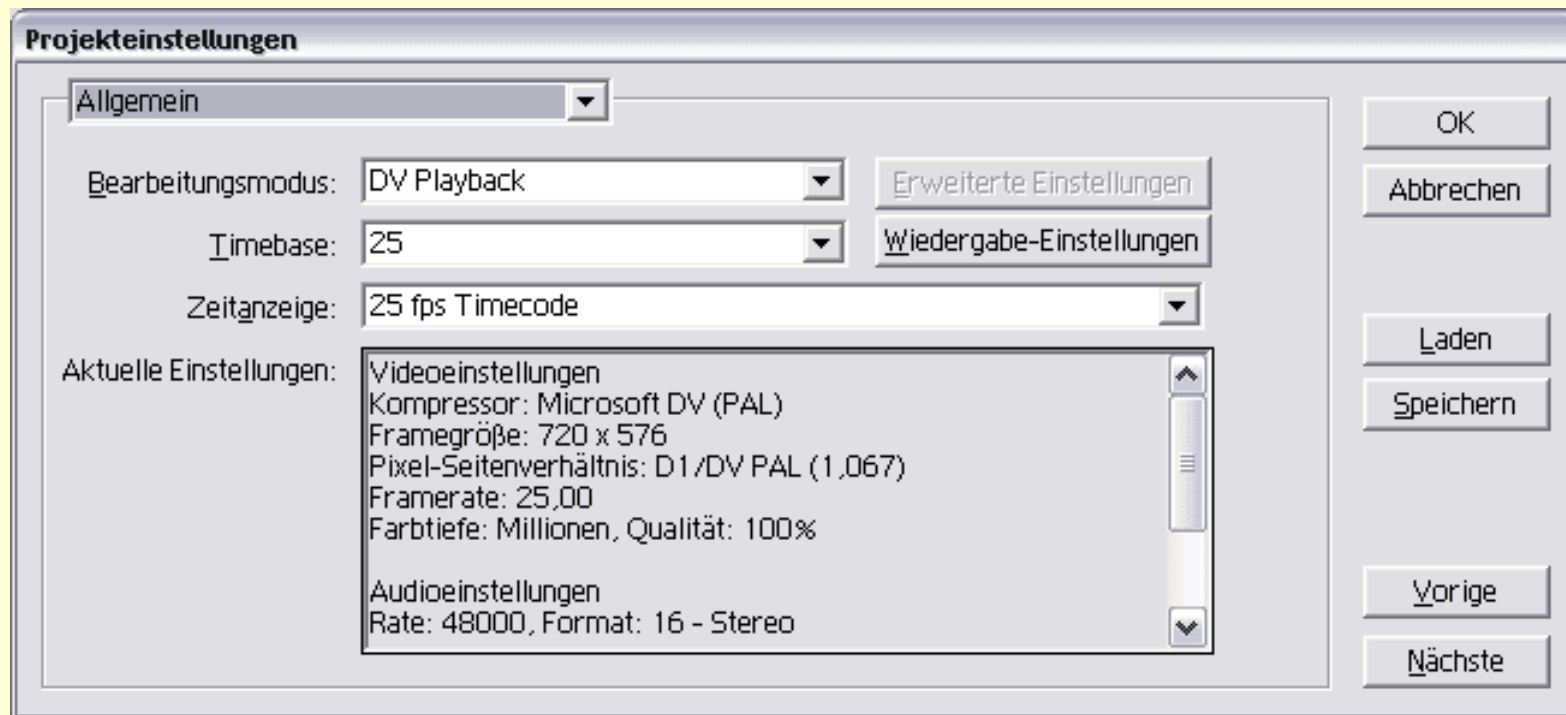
Projekteinstellungen

Allgemein

Bearbeitungsmodus: DV Playback

Erweiterte Einstellungen

Timebase: 25

Wiedergabe-Einstellungen

Zeitanzeige: 25 fps Timecode

Aktuelle Einstellungen:

Videoeinstellungen
Kompressor: Microsoft DV (PAL)
Framegröße: 720 x 576
Pixel-Seitenverhältnis: D1/DV PAL (1,067)
Framerate: 25,00
Farbtiefe: Millionen, Qualität: 100%

Audioeinstellungen
Rate: 48000, Format: 16 - Stereo

OK

Abbrechen

Laden

Speichern

Vorige

Nächste